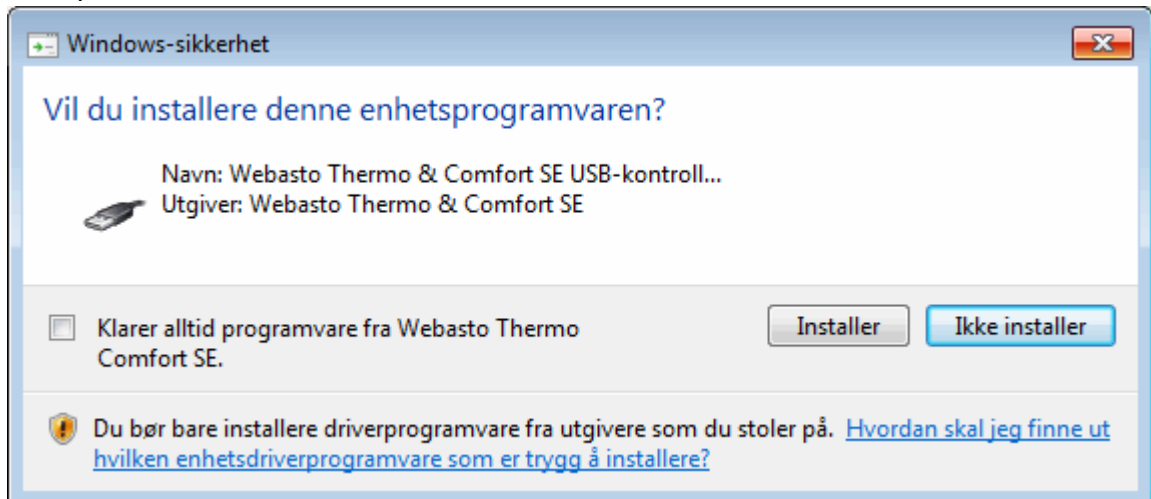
Windows-sikkerhet

Vil du installere denne enhetsprogramvaren?

Navn: Webasto Thermo & Comfort SE USB-kontroll...
Utgiver: Webasto Thermo & Comfort SE

Klarer alltid programvare fra Webasto Thermo Comfort SE.

Installer

Ikke installer

Du bør bare installere driverprogramvare fra utgivere som du stoler på. Hvordan skal jeg finne ut hvilken enhetsdriverprogramvare som er trygg å installere?